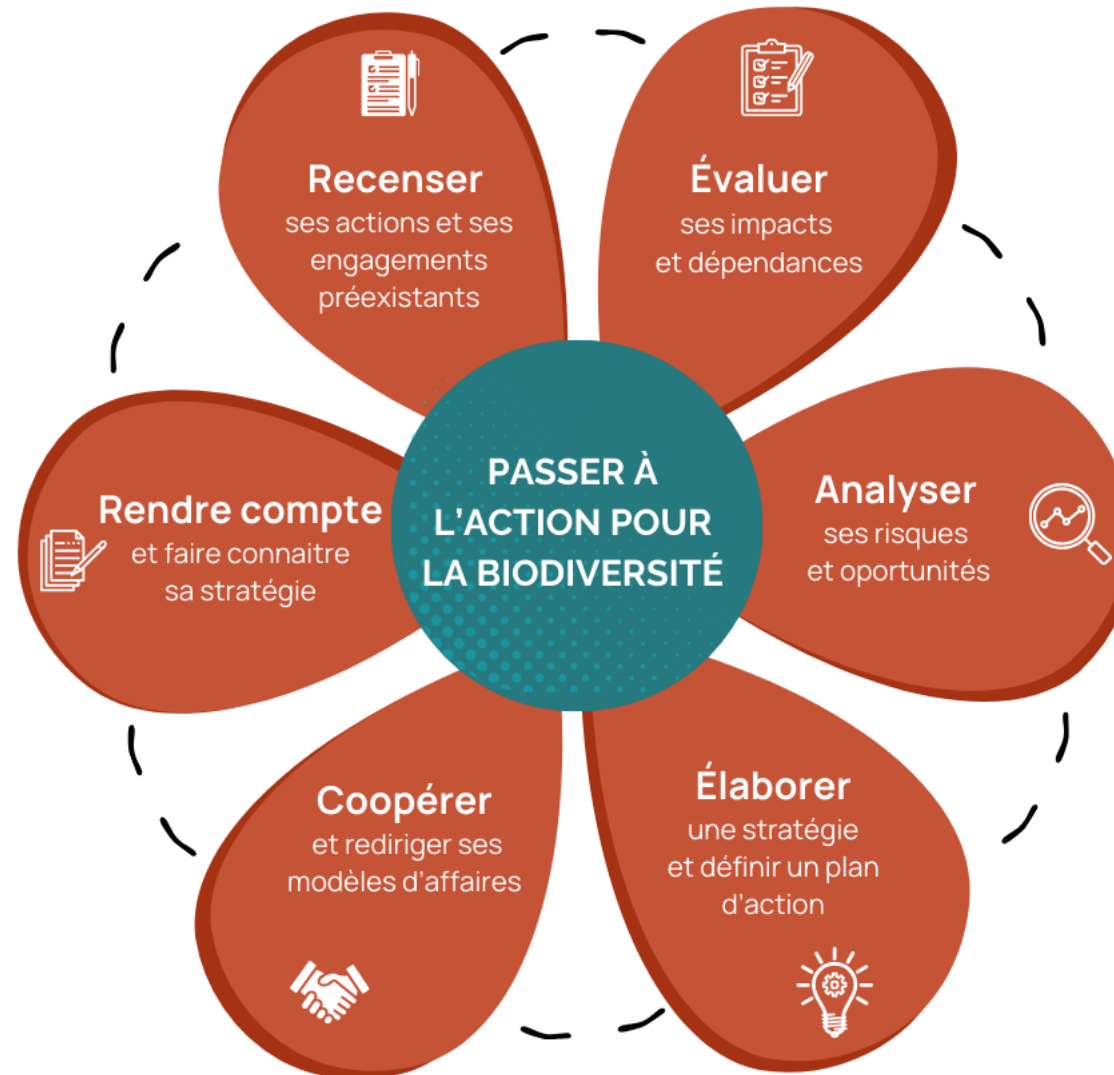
PASSER À L'ACTION POUR LA BIODIVERSITÉ

Recenser
ses actions et ses engagements préexistants

Évaluer
ses impacts et dépendances

Analyser
ses risques et oportunités

Élaborer
une stratégie et définir un plan d'action

Coopérer
et rediriger ses modèles d'affaires

Rendre compte
et faire connaitre sa stratégie